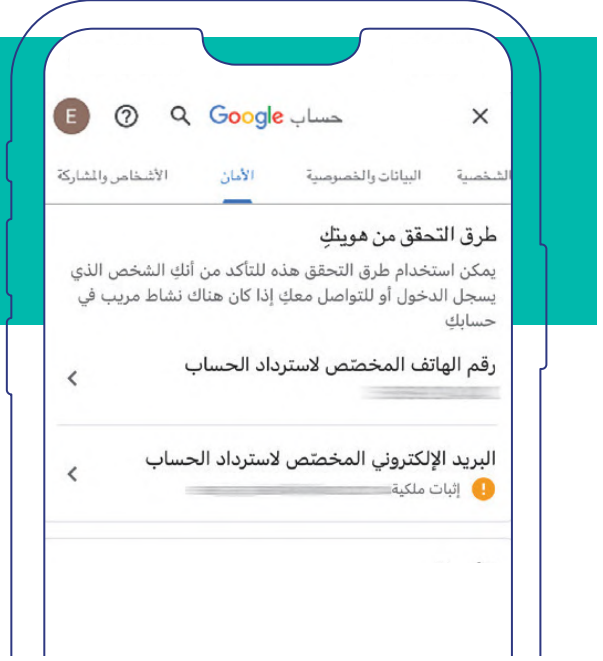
حساب Google

E

الشخصية البيانات والخصوصية الأمان الأشخاص والمشاركة

طرق التحقق من هويتكِ

يمكن استخدام طرق التحقق هذه للتأكد من أنكِ الشخص الذي يسجل الدخول أو للتواصل معكِ إذا كان هناك نشاط مريب في حسابكِ

رقم الهاتف المخصّص لاسترداد الحساب

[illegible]

البريد الإلكتروني المخصّص لاسترداد الحساب

إثبات ملكية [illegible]